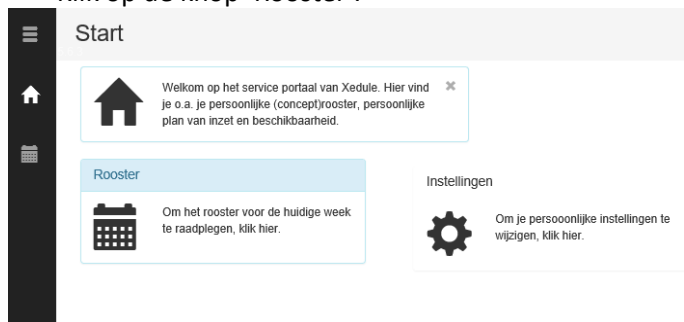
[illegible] op de knop "Rooster".

Start

Welkom op het service portaal van Xedule. Hier vind je o.a. je persoonlijke (concept)rooster, persoonlijke plan van inzet en beschikbaarheid.

×

Rooster

Om het rooster voor de huidige week te raadplegen, klik hier.

Instellingen

Om je persooonlijke instellingen te wijzigen, klik hier.